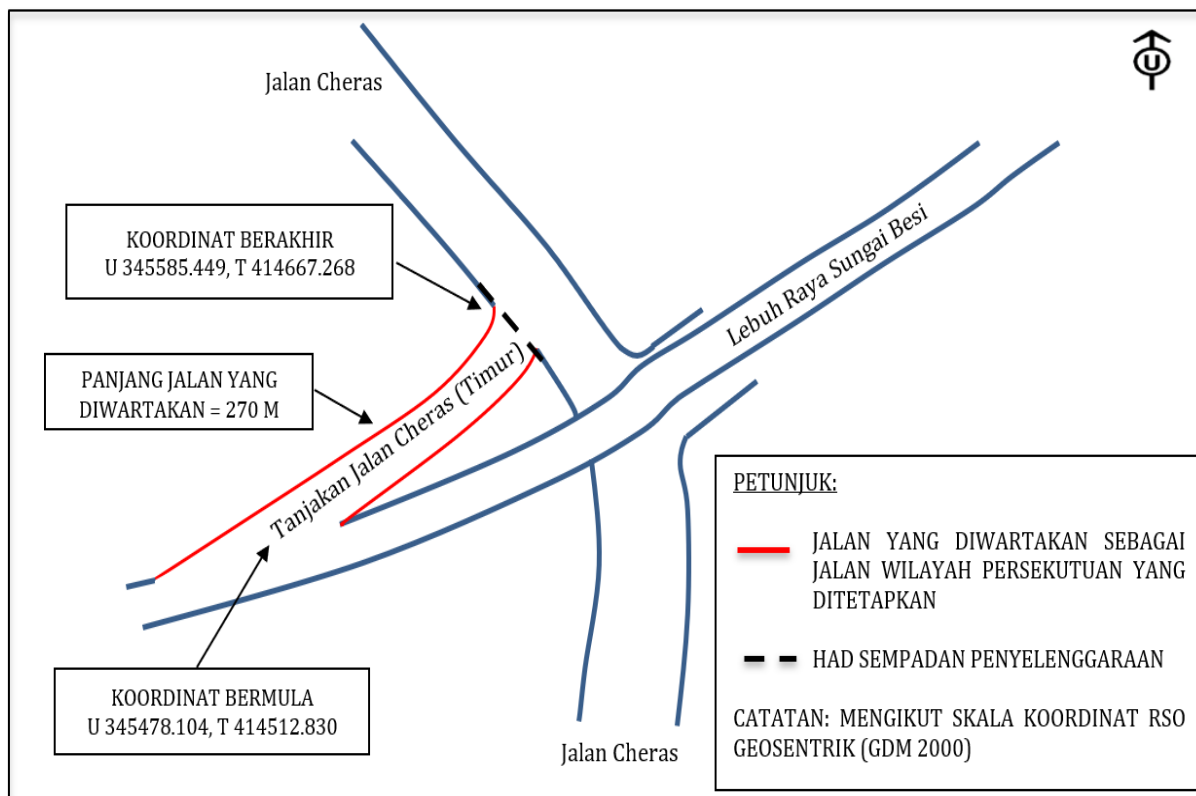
U

Jalan Cheras

KOORDINAT BERAKHIR
U 345585.449, T 414667.268

PANJANG JALAN YANG DIWARTAKAN = 270 M

Tanjakan Jalan Cheras (Timur)

Lebuh Raya Sungai Besi

KOORDINAT BERMULA
U 345478.104, T 414512.830

Jalan Cheras

PETUNJUK:

JALAN YANG DIWARTAKAN SEBAGAI JALAN WILAYAH PERSEKUTUAN YANG DITETAPKAN

HAD SEMPADAN PENYELENGGARAAN

CATATAN: MENGIKUT SKALA KOORDINAT RSO GEOSENTRIK (GDM 2000)